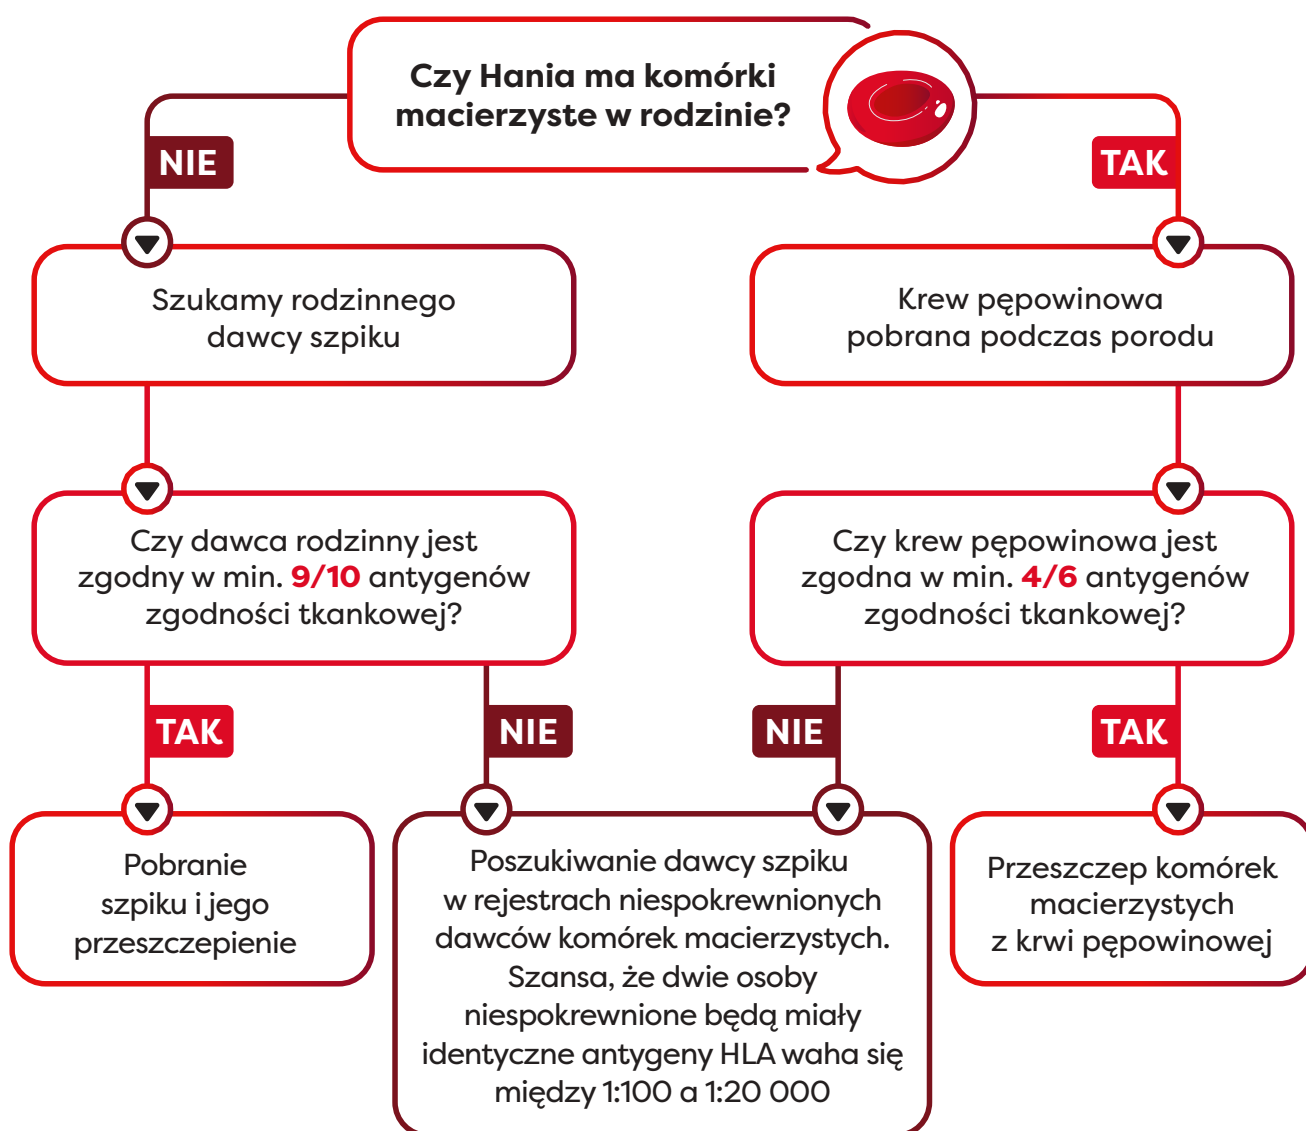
Czy Hania ma komórki macierzyste w rodzinie?

NIE

TAK

Szukamy rodzinnego dawcy szpiku

Krew pępowinowa pobrana podczas porodu

Czy dawca rodzinny jest zgodny w min. 9/10 antygenów zgodności tkankowej?

Czy krew pępowinowa jest zgodna w min. 4/6 antygenów zgodności tkankowej?

TAK

NIE

NIE

TAK

Pobranie szpiku i jego przeszczepienie

Poszukiwanie dawcy szpiku w rejestrach niespokrewnionych dawców komórek macierzystych. Szansa, że dwie osoby niespokrewnione będą miały identyczne antygeny HLA waha się między 1:100 a 1:20 000

Przeszczep komórek macierzystych z krwi pępowinowej